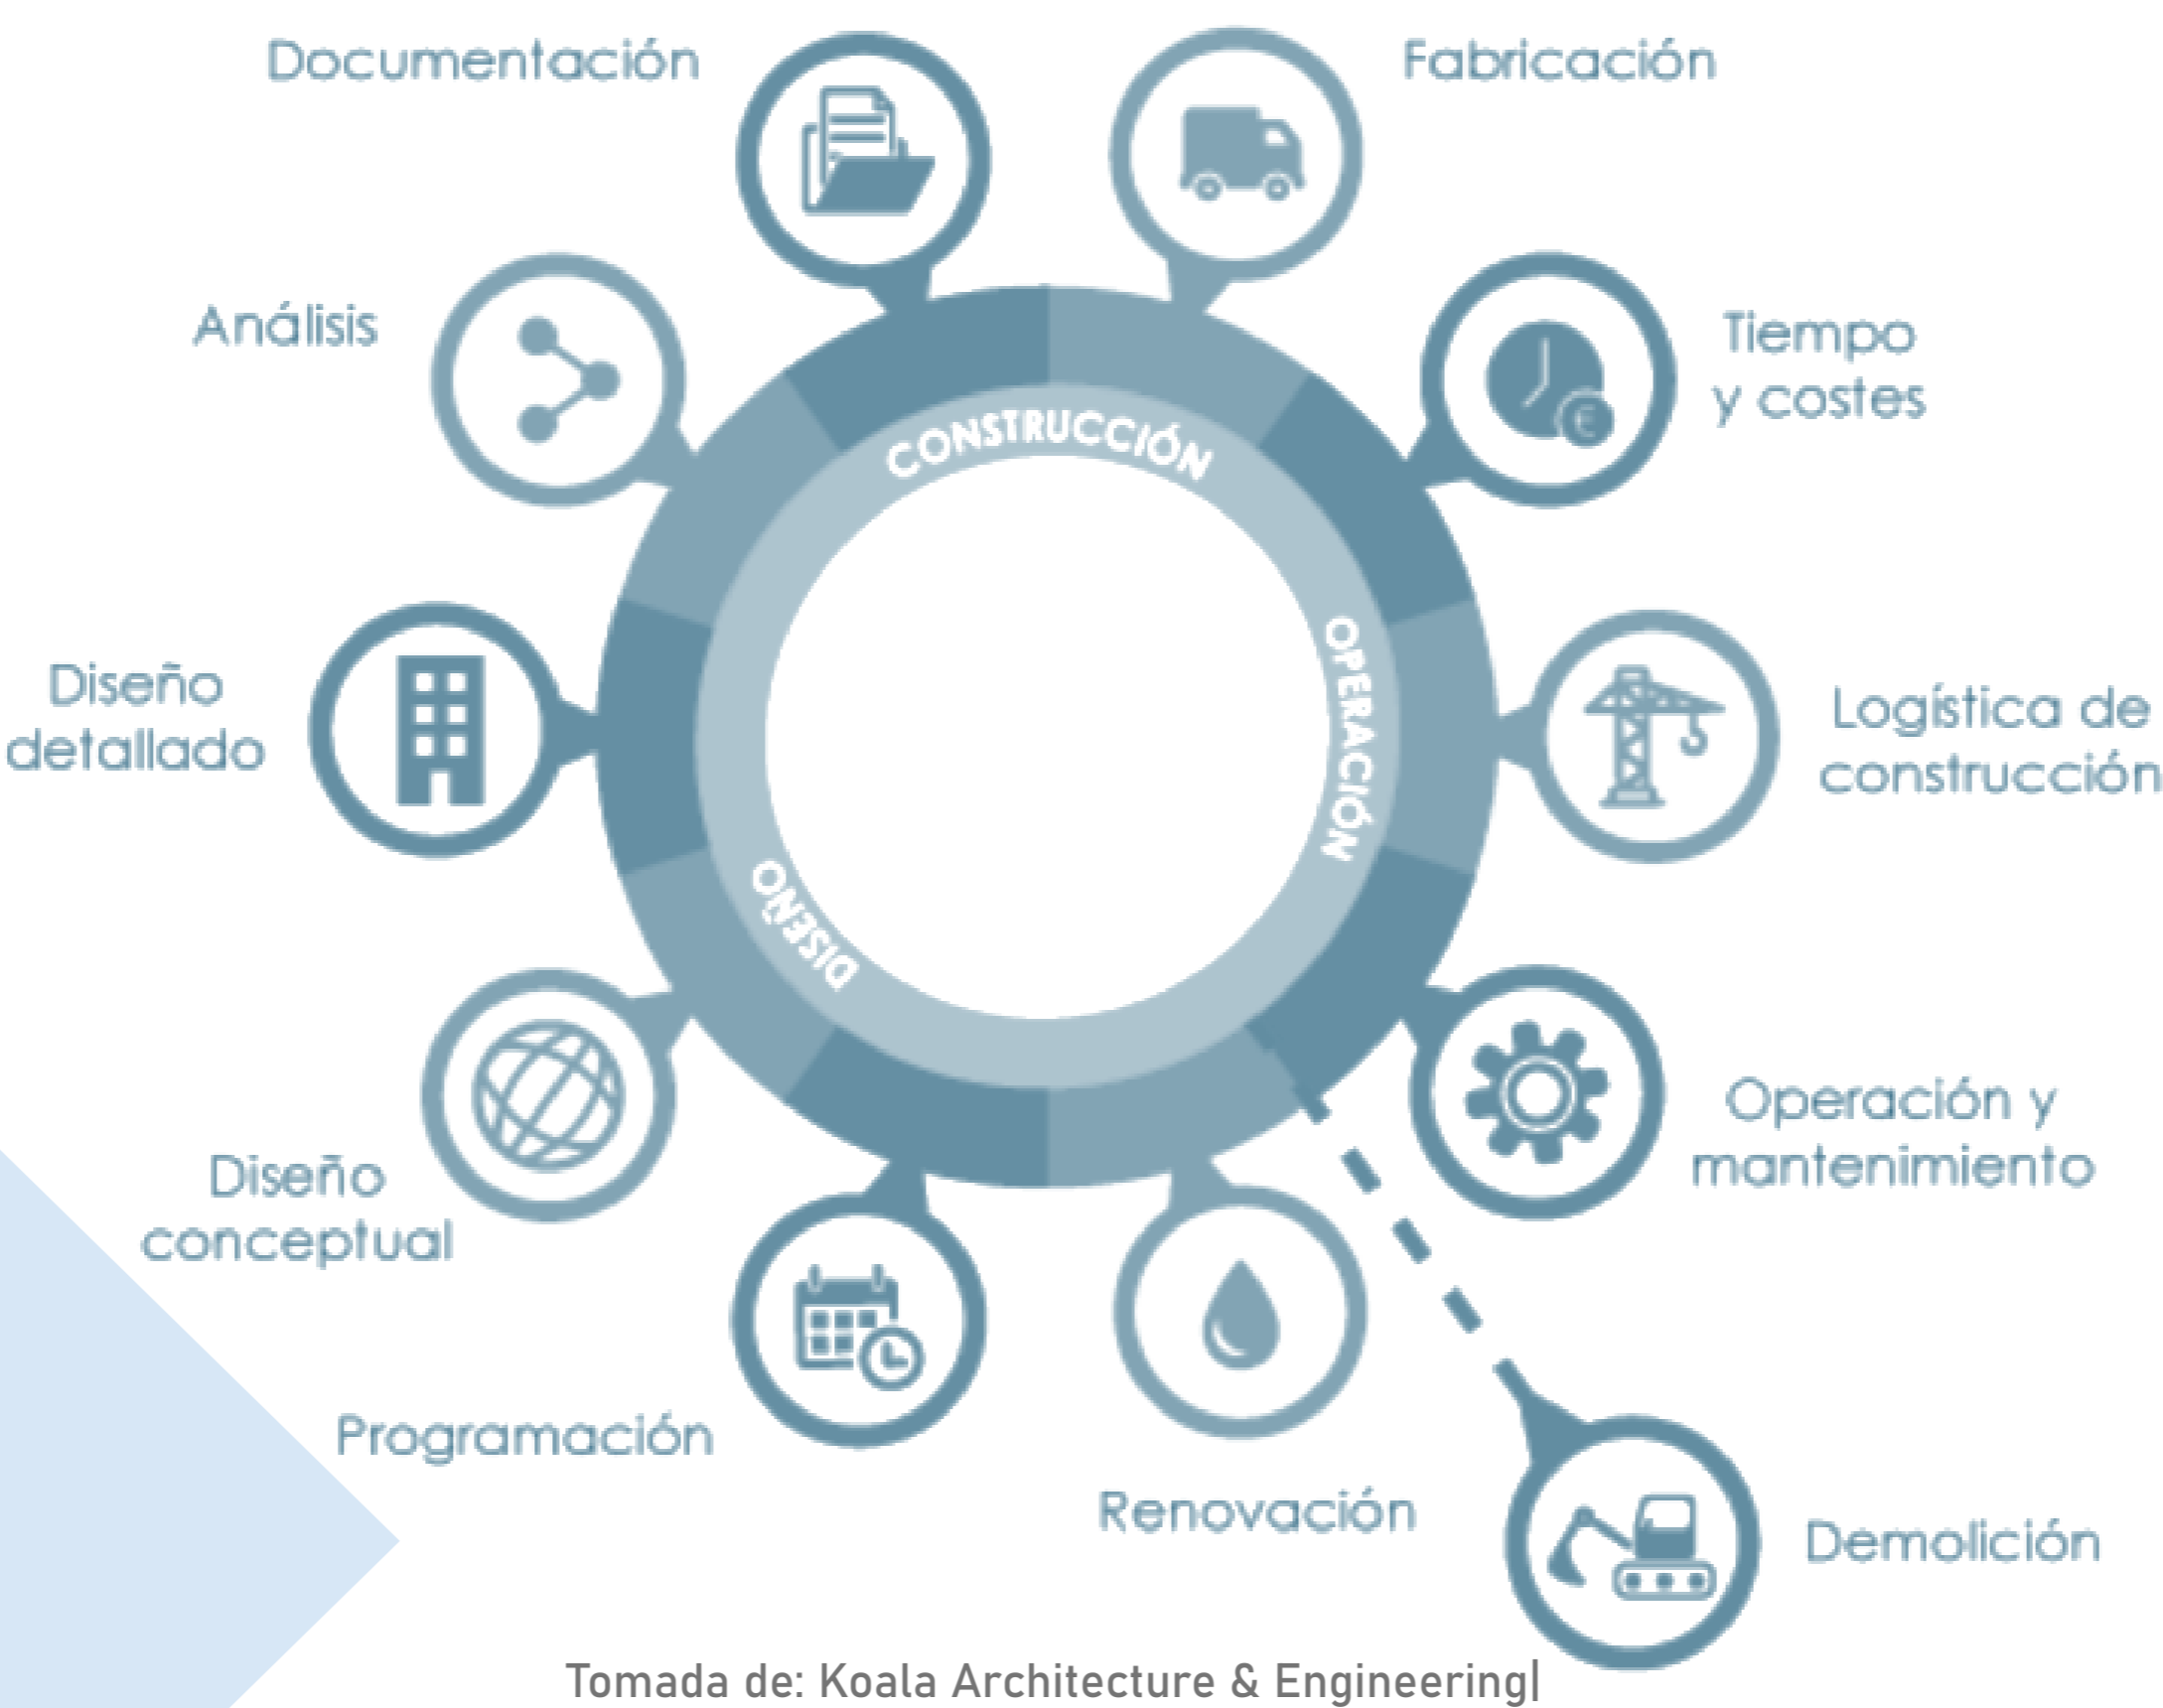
Documentación

Fabricación

Análisis

Tiempo y costes

CONSTRUCCIÓN

OPERACIÓN

DISEÑO

Diseño detallado

Logística de construcción

Diseño conceptual

Operación y mantenimiento

Programación

Renovación

Demolición

Tomada de: Koala Architecture & Engineering|